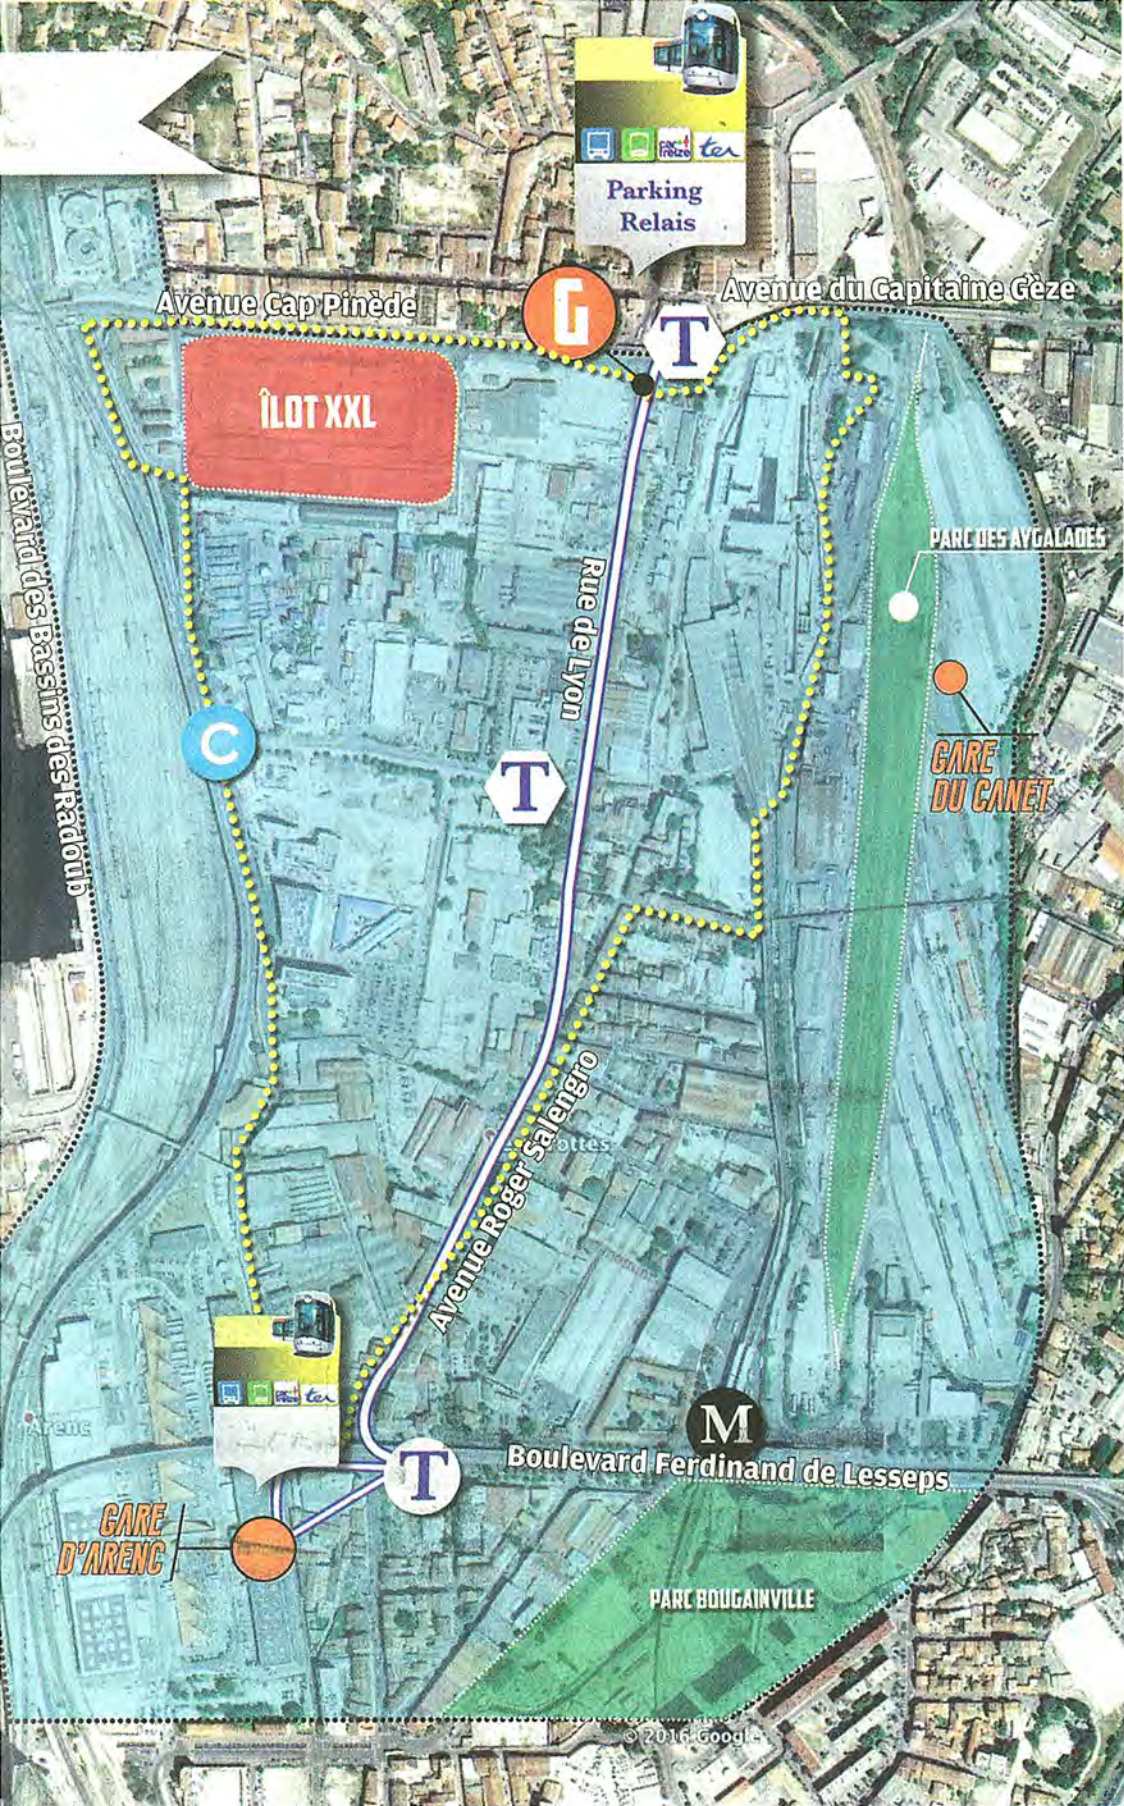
Parking Relais

Avenue Cap Pinède

G

T

Avenue du Capitaine Gèze

ÎLOT XXL

Boulevard des Bassins des Radoub

Rue de Lyon

PARC DES AYGALADES

C

T

GARE DU CANET

Crottes

Avenue Roger Salengro

Arenc

M

T

Boulevard Ferdinand de Lesseps

GARE D'ARENC

PARC BOUGAINVILLE

© 2016 Google